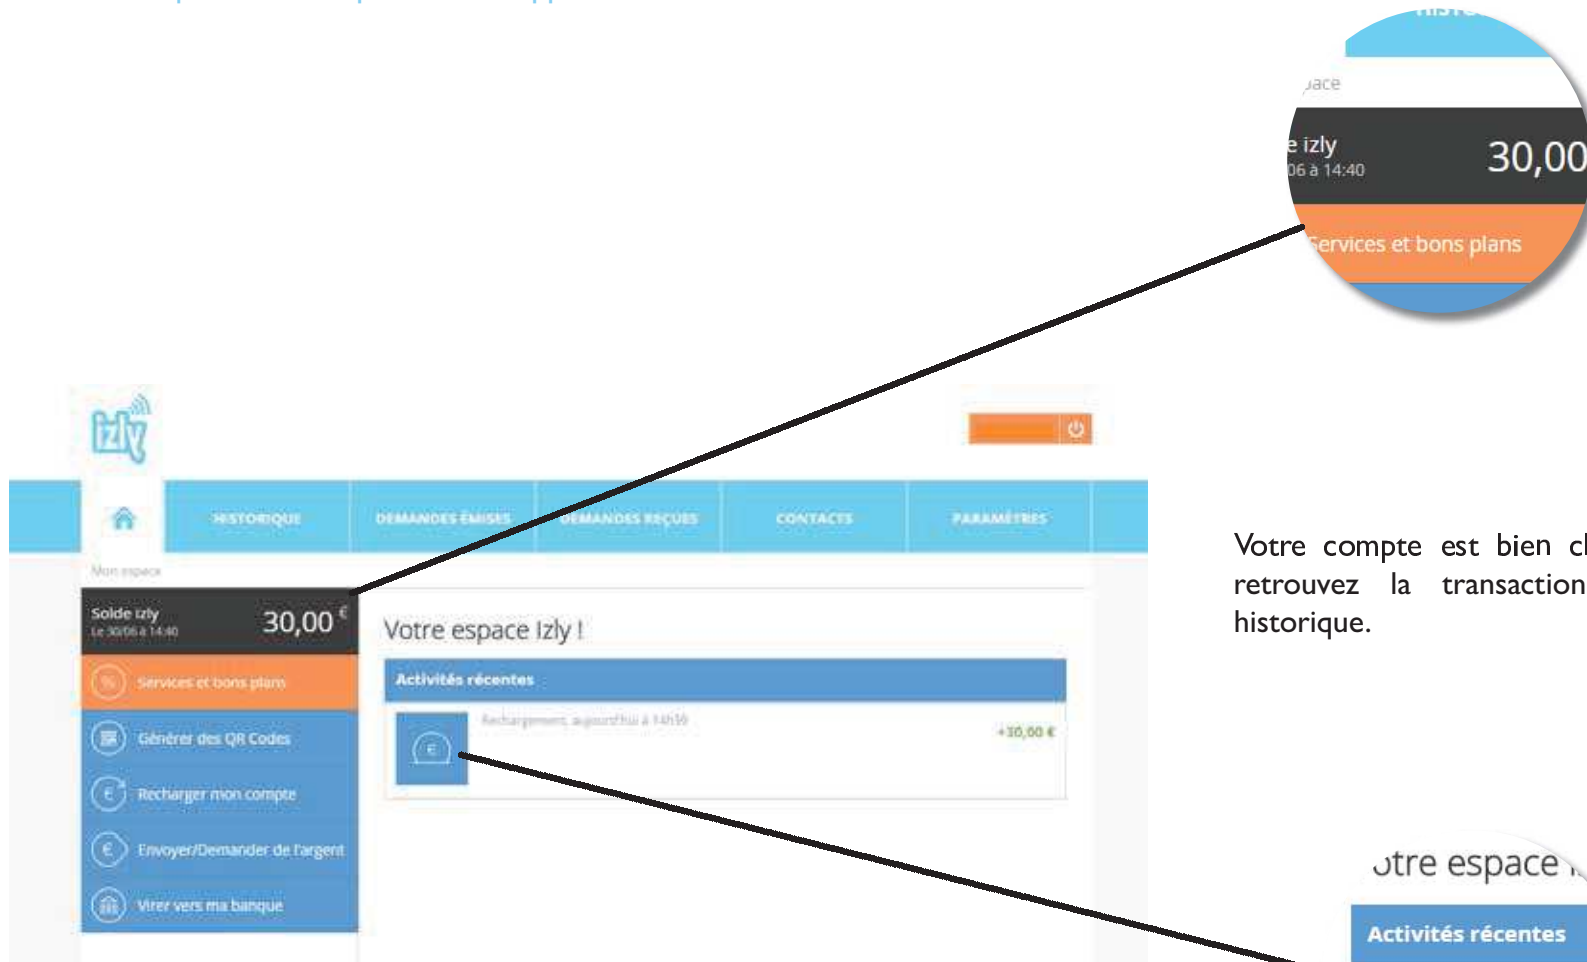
HISTO

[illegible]ace

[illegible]e izly
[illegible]06 à 14:40

30,00

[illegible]ervices et bons plans

izly

HISTORIQUE
DEMANDES ÉMISES
DEMANDES REÇUES
CONTACTS
PARAMÈTRES

Mon espace

Solde izly
Le 30/06 à 14:40

30,00 €

Services et bons plans
Générer des QR Codes
Recharger mon compte
Envoyer/Demander de l'argent
Virer vers ma banque

Votre espace Izly !

Activités récentes

Rechargement, aujourd'hui à 14h39

+30,00 €

Votre compte est bien c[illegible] retrouvez la transaction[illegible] historique.

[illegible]otre espace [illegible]

Activités récentes